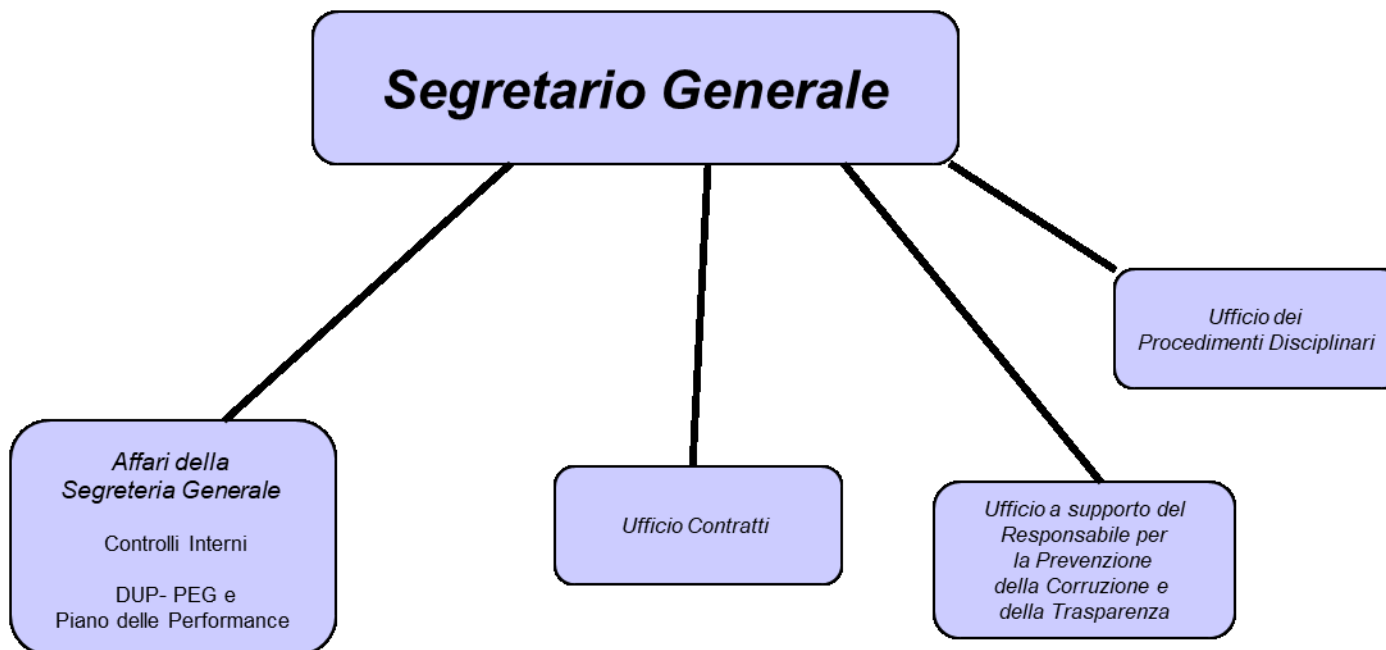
Segretario Generale

Affari della Segreteria Generale

Controlli Interni

DUP- PEG e Piano delle Performance

Ufficio Contratti

Ufficio a supporto del Responsabile per la Prevenzione della Corruzione e della Trasparenza

Ufficio dei Procedimenti Disciplinari